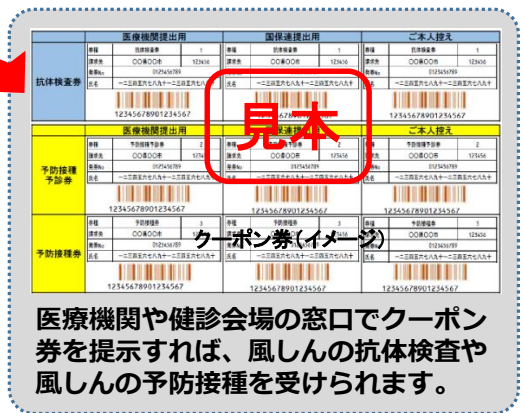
医療機関提出用

国保連提出用

ご本人控え

抗体検査券

券種 抗体検査券 1
請求先 ○○市○○町 123456
整理No 0123456789
氏名 一二三四五六七八九十一二三四五六七八九十
1234567890123456

見本

予防接種予診券

医療機関提出用

国保連提出用

ご本人控え

券種 予防接種予診券 2
請求先 ○○市○○町 123456
整理No 0123456789
氏名 一二三四五六七八九十一二三四五六七八九十
1234567890123456

予防接種券

券種 予防接種券 3
請求先 ○○市○○町 123456
整理No 0123456789
氏名 一二三四五六七八九十一二三四五六七八九十
1234567890123456

クーポン券（イメージ）

医療機関や健診会場の窓口でクーポン券を提示すれば、風しんの抗体検査や風しんの予防接種を受けられます。